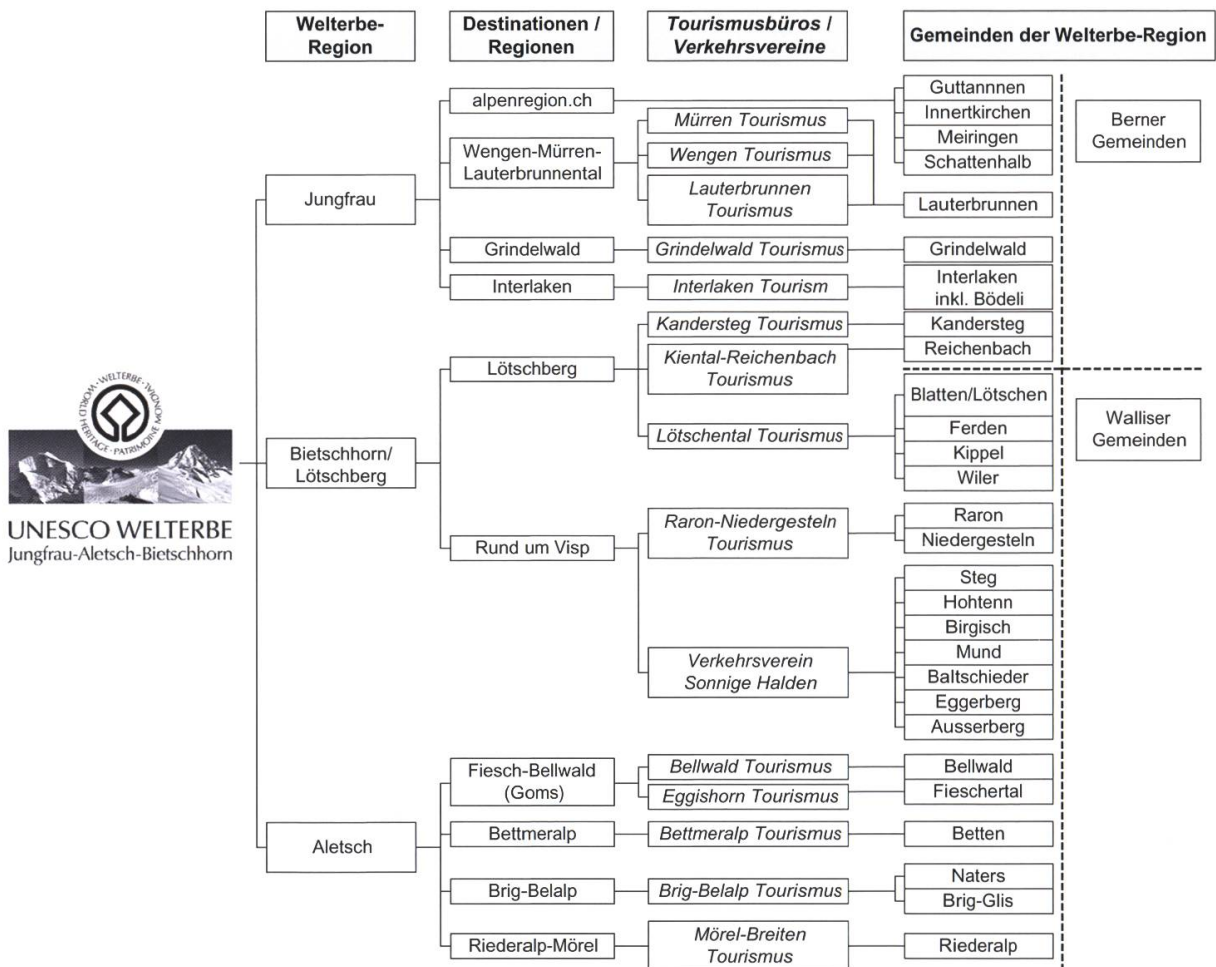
Welterbe-Region

Destinationen / Regionen

Tourismusbüros / Verkehrsvereine

Gemeinden der Welterbe-Region

WELTERBE · WORLD HERITAGE · PATRIMOINE MONDIAL

UNESCO WELTERBE
Jungfrau-Aletsch-Bietschhorn

Jungfrau

Bietschhorn/ Lötschberg

Aletsch

alpenregion.ch

Wengen-Mürren-Lauterbrunnental

Grindelwald

Interlaken

Lötschberg

Rund um Visp

Fiesch-Bellwald (Goms)

Bettmeralp

Brig-Belalp

Riederalp-Mörel

Mürren Tourismus

Wengen Tourismus

Lauterbrunnen Tourismus

Grindelwald Tourismus

Interlaken Tourism

Kandersteg Tourismus

Kiental-Reichenbach Tourismus

Lötschental Tourismus

Raron-Niedergesteln Tourismus

Verkehrsverein Sonnige Halden

Bellwald Tourismus

Eggishorn Tourismus

Bettmeralp Tourismus

Brig-Belalp Tourismus

Mörel-Breiten Tourismus

Guttannnen

Innertkirchen

Meiringen

Schattenhalb

Lauterbrunnen

Grindelwald

Interlaken inkl. Bödeli

Kandersteg

Reichenbach

Blatten/Lötschen

Ferden

Kippel

Wiler

Raron

Niedergesteln

Steg

Hohtenn

Birgisch

Mund

Baltschieder

Eggerberg

Ausserberg

Bellwald

Fieschertal

Betten

Naters

Brig-Glis

Riederalp

Berner Gemeinden

Walliser Gemeinden